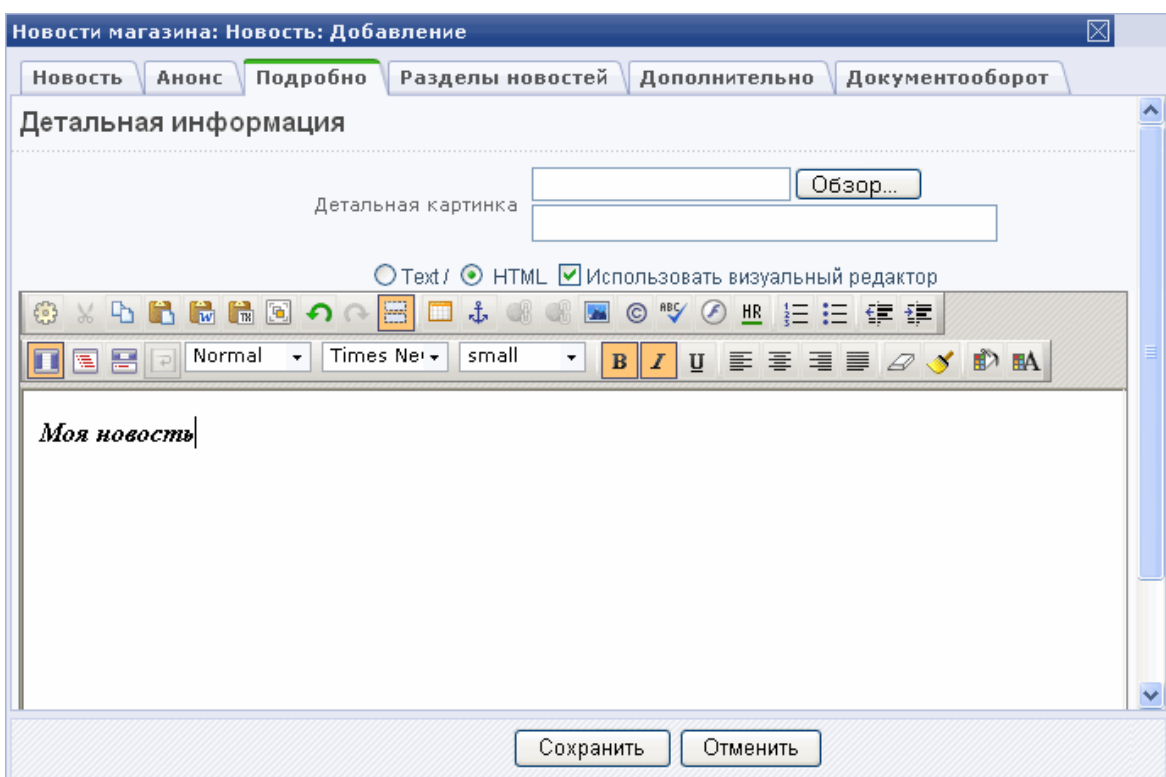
Новости магазина: Новость: Добавление

Новость | Анонс | Подробно | Разделы новостей | Дополнительно | Документооборот

Детальная информация

Детальная картинка Обзор...

Text / HTML Использовать визуальный редактор

Normal Times Ne small B I U

Моя новость

Сохранить Отменить